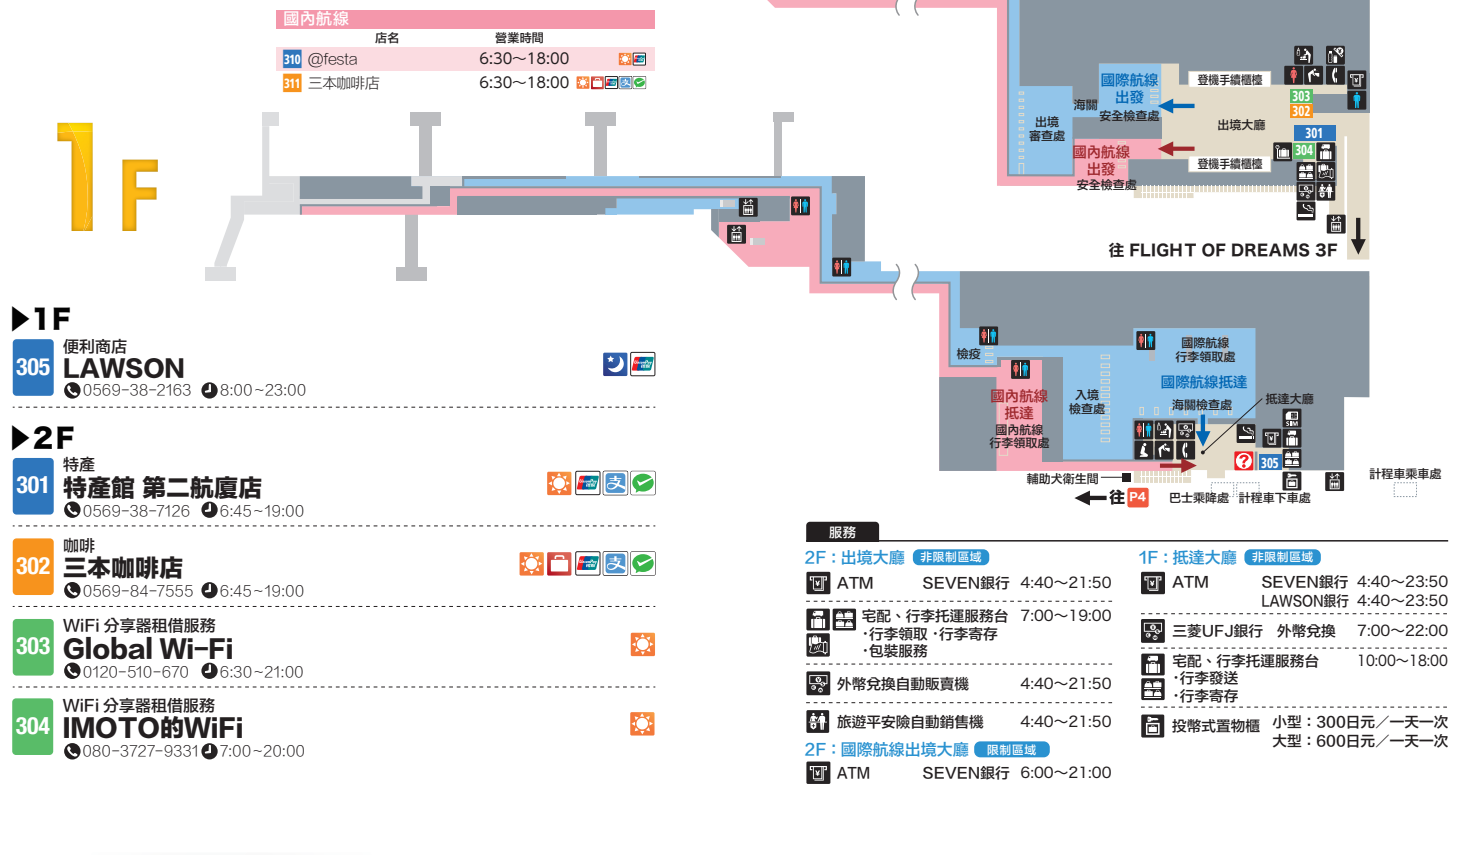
國內航線

| | 店名 | 營業時間 |
|---|---|---|
| 310 | @festa | 6:30~18:00 |
| 311 | 三本咖啡店 | 6:30~18:00 |

1F

出境審查處
海關
國際航線出發
安全檢查處
登機手續櫃檯
303
302
出境大廳
301
304
國內航線出發
安全檢查處
登機手續櫃檯
往 FLIGHT OF DREAMS 3F

檢疫
國際航線行李領取處
國際航線抵達
國內航線抵達
國內航線行李領取處
入境檢查處
海關檢查處
抵達大廳
305
輔助犬衛生間
往 P4
巴士乘降處
計程車下車處
計程車乘車處

▶1F
305 便利商店
LAWSON
0569-38-2163 8:00~23:00

▶2F
301 特產
特產館 第二航廈店
0569-38-7126 6:45~19:00

302 咖啡
三本咖啡店
0569-84-7555 6:45~19:00

303 WiFi 分享器租借服務
Global Wi-Fi
0120-510-670 6:30~21:00

304 WiFi 分享器租借服務
IMOTO的WiFi
080-3727-9331 7:00~20:00

服務

2F：出境大廳 非限制區域
ATM SEVEN銀行 4:40~21:50
宅配、行李托運服務台 7:00~19:00
·行李領取 ·行李寄存
·包裝服務
外幣兌換自動販賣機 4:40~21:50
旅遊平安險自動銷售機 4:40~21:50
2F：國際航線出境大廳 限制區域
ATM SEVEN銀行 6:00~21:00

1F：抵達大廳 非限制區域
ATM SEVEN銀行 4:40~23:50
LAWSON銀行 4:40~23:50
三菱UFJ銀行 外幣兌換 7:00~22:00
宅配、行李托運服務台 10:00~18:00
·行李發送
·行李寄存
投幣式置物櫃 小型：300日元／一天一次
大型：600日元／一天一次